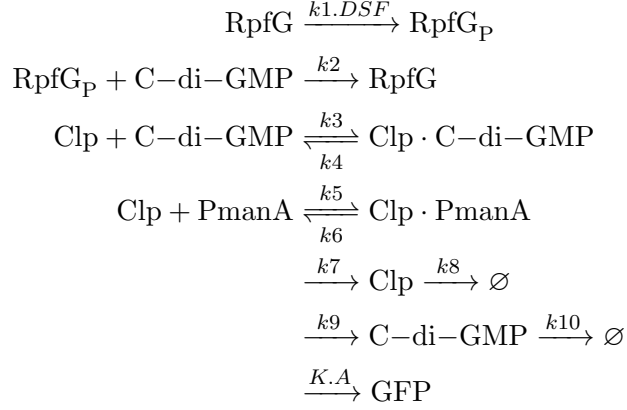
$\mathrm{RpfG} \xrightarrow{k1.DSF} \mathrm{RpfG_P}$

$\mathrm{RpfG_P} + \mathrm{C{-}di{-}GMP} \xrightarrow{k2} \mathrm{RpfG}$

$\mathrm{Clp} + \mathrm{C{-}di{-}GMP} \underset{k4}{\overset{k3}{\rightleftharpoons}} \mathrm{Clp \cdot C{-}di{-}GMP}$

$\mathrm{Clp} + \mathrm{PmanA} \underset{k6}{\overset{k5}{\rightleftharpoons}} \mathrm{Clp \cdot PmanA}$

$\xrightarrow{k7} \mathrm{Clp} \xrightarrow{k8} \varnothing$

$\xrightarrow{k9} \mathrm{C{-}di{-}GMP} \xrightarrow{k10} \varnothing$

$\xrightarrow{K.A} \mathrm{GFP}$